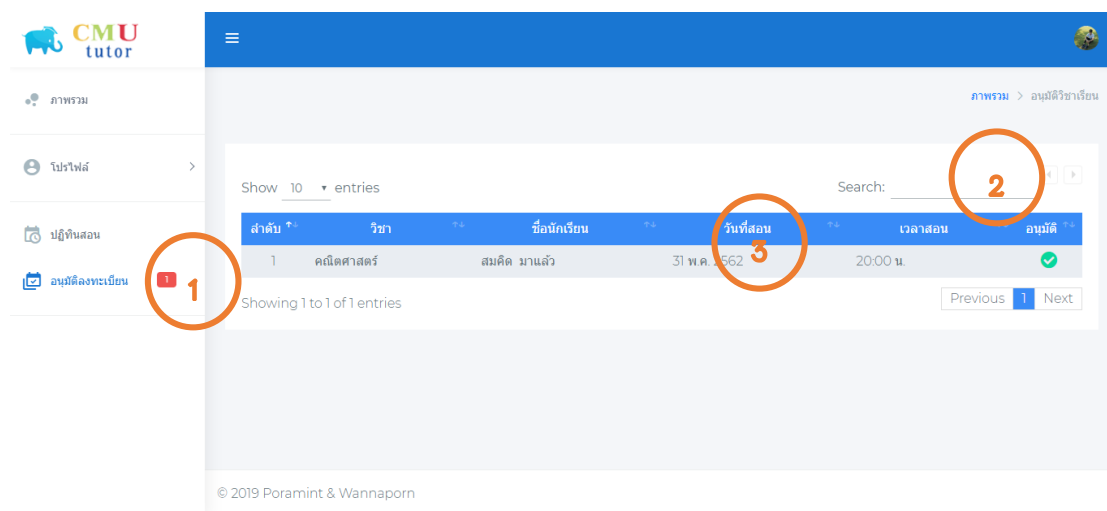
CMU tutor

ภาพรวม

โปรไฟล์

ปฏิทินสอน

อนุมัติลงทะเบียน 1

1

ภาพรวม > อนุมัติวิชาเรียน

2

Show 10 entries

Search:

| ลำดับ | วิชา | ชื่อนักเรียน | วันที่สอน | เวลาสอน | อนุมัติ |
|---|---|---|---|---|---|
| 1 | คณิตศาสตร์ | สมคิด มาแล้ว | 31 พ.ค. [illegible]562 | 20:00 น. | |

3

Showing 1 to 1 of 1 entries

Previous 1 Next

© 2019 Poramint & Wannaporn